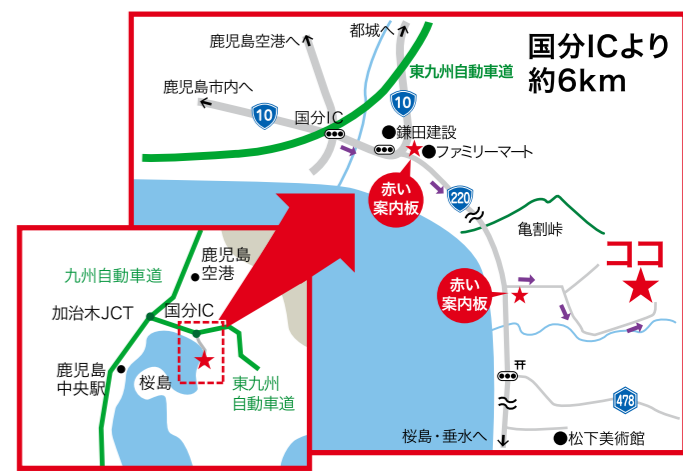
国分ICより
約6km

都城へ
鹿児島空港へ
東九州自動車道
鹿児島市内へ
10
10
国分IC
鎌田建設
ファミリーマート
赤い
案内板
220
亀割峠
ココ
赤い
案内板
桜島・垂水へ
478
松下美術館

鹿児島
空港
九州自動車道
加治木JCT
国分IC
鹿児島
中央駅
桜島
東九州
自動車道